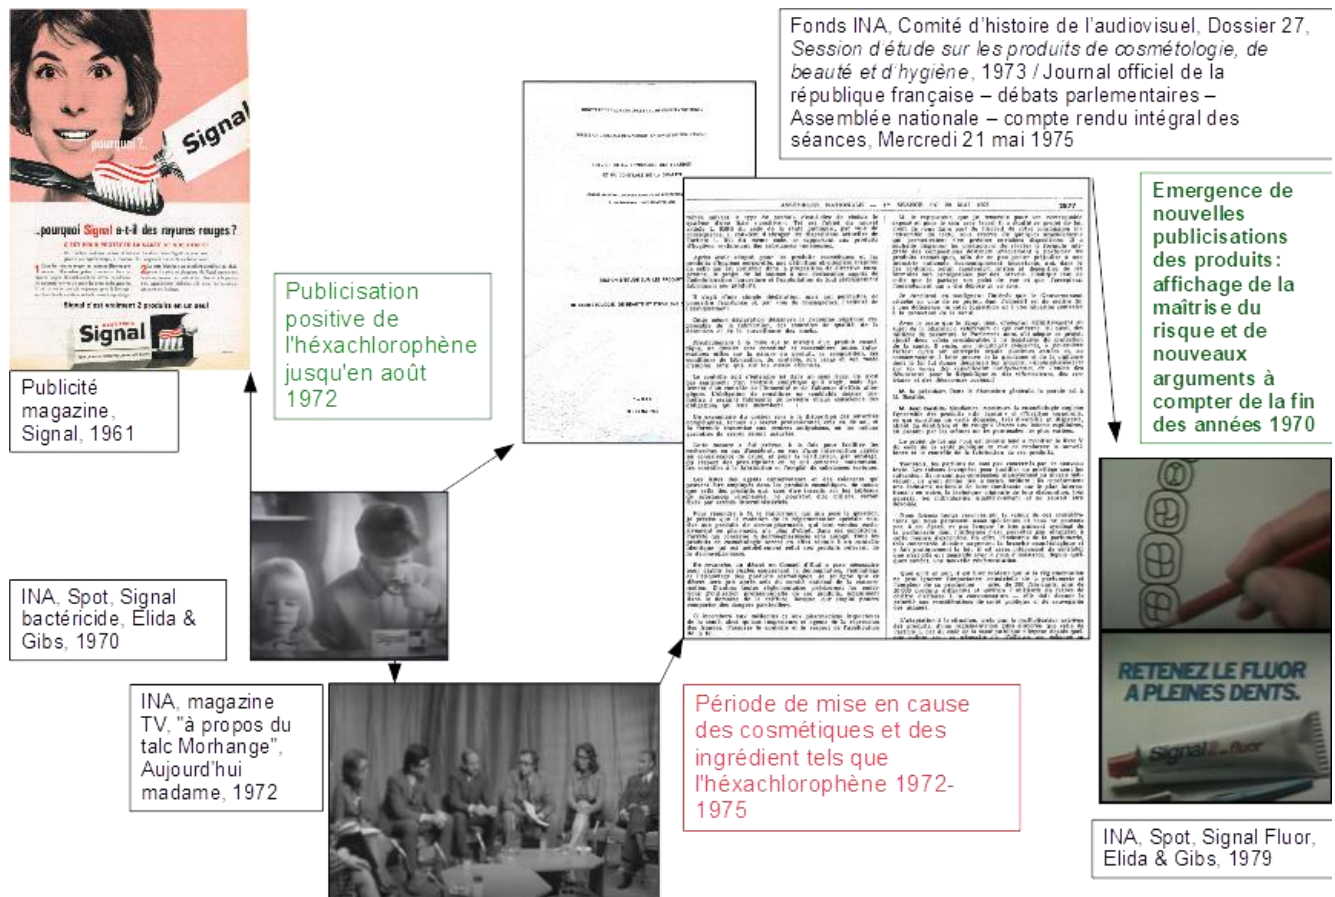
pourquoi ?..

Signal

..pourquoi Signal a-t-il des rayures rouges?

Signal

Publicité magazine, Signal, 1961

Publicisation positive de l'héxachlorophène jusqu'en août 1972

Fonds INA, Comité d'histoire de l'audiovisuel, Dossier 27, *Session d'étude sur les produits de cosmétologie, de beauté et d'hygiène*, 1973 / Journal officiel de la république française – débats parlementaires – Assemblée nationale – compte rendu intégral des séances, Mercredi 21 mai 1975

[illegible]

Emergence de nouvelles publicisations des produits : affichage de la maîtrise du risque et de nouveaux arguments à compter de la fin des années 1970

INA, Spot, Signal bactéricide, Elida & Gibs, 1970

INA, magazine TV, "à propos du talc Morhange", Aujourd'hui madame, 1972

Période de mise en cause des cosmétiques et des ingrédient tels que l'héxachlorophène 1972-1975

RETENEZ LE FLUOR A PLEINES DENTS.

Signal fluor

INA, Spot, Signal Fluor, Elida & Gibs, 1979